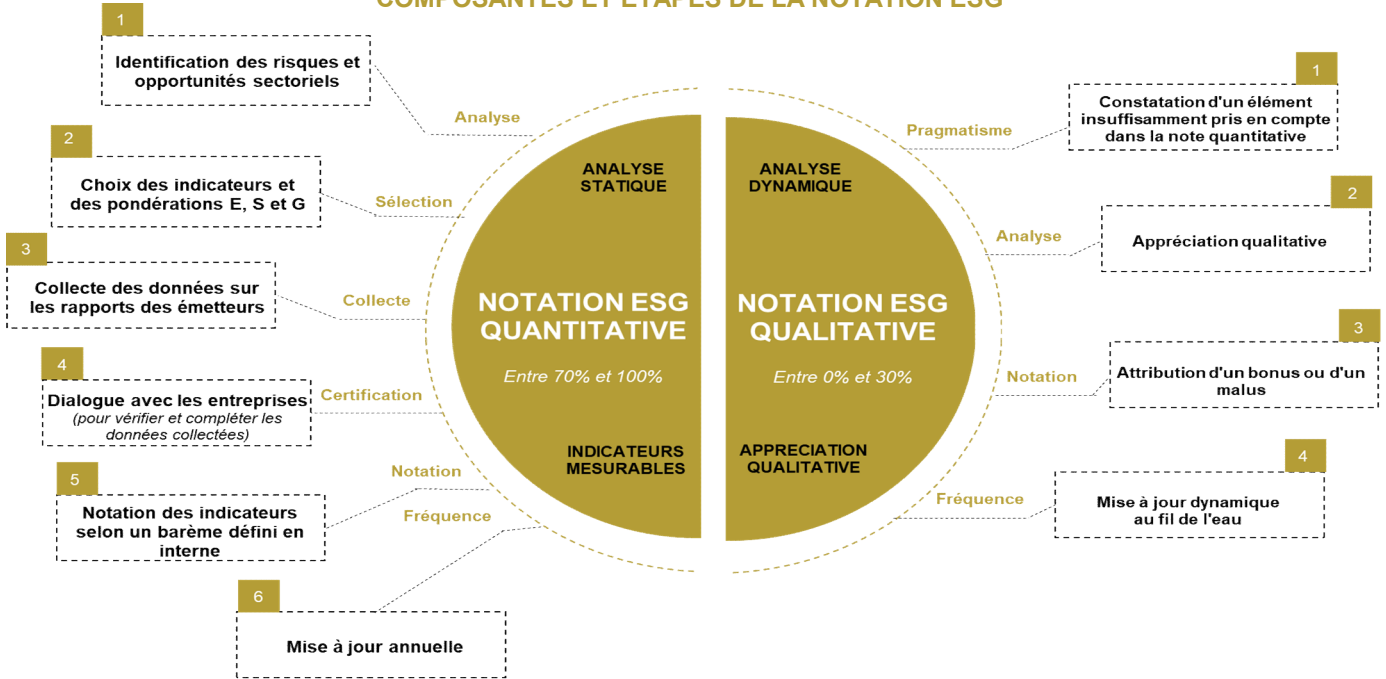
COMPOSANTES ET ÉTAPES DE LA NOTATION ESG

1
Identification des risques et opportunités sectoriels

Analyse

2
Choix des indicateurs et des pondérations E, S et G

Sélection

3
Collecte des données sur les rapports des émetteurs

Collecte

4
Dialogue avec les entreprises
(pour vérifier et compléter les données collectées)

Certification

5
Notation des indicateurs selon un barème défini en interne

Notation

Fréquence

6
Mise à jour annuelle

ANALYSE STATIQUE

NOTATION ESG QUANTITATIVE

Entre 70% et 100%

INDICATEURS MESURABLES

ANALYSE DYNAMIQUE

NOTATION ESG QUALITATIVE

Entre 0% et 30%

APPRECIATION QUALITATIVE

1
Constatation d'un élément insuffisamment pris en compte dans la note quantitative

Pragmatisme

2
Appréciation qualitative

Analyse

3
Attribution d'un bonus ou d'un malus

Notation

4
Mise à jour dynamique au fil de l'eau

Fréquence